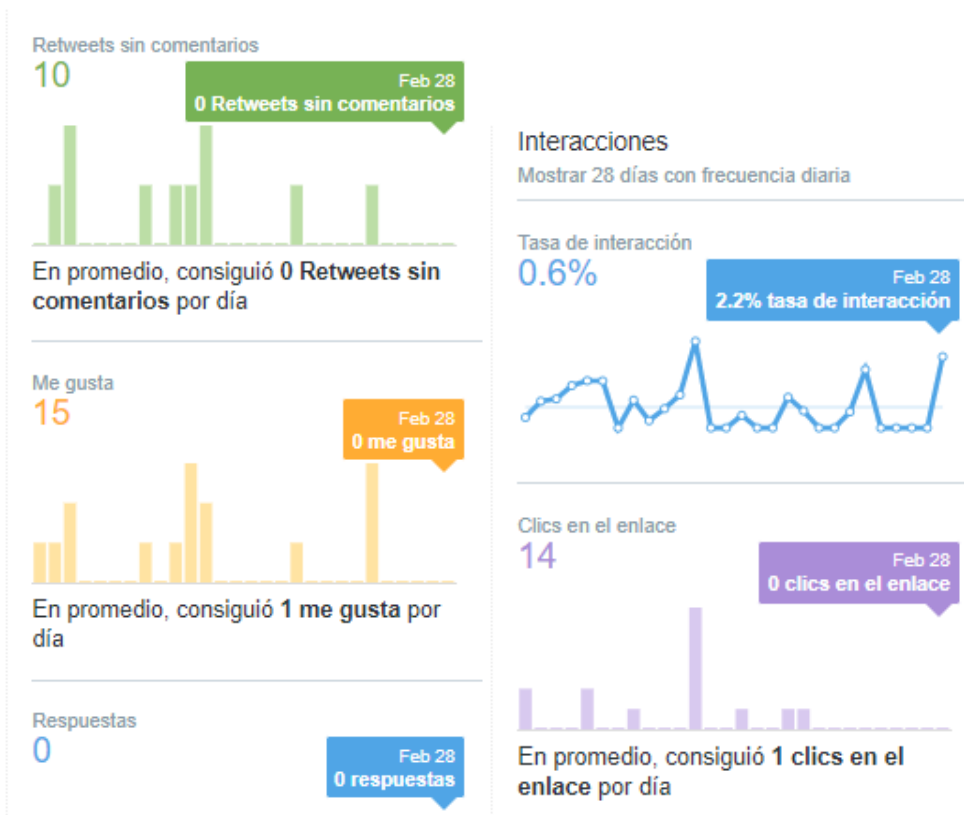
Retweets sin comentarios
10

Feb 28
0 Retweets sin comentarios

En promedio, consiguió 0 Retweets sin comentarios por día

Me gusta
15

Feb 28
0 me gusta

En promedio, consiguió 1 me gusta por día

Respuestas
0

Feb 28
0 respuestas

Interacciones
Mostrar 28 días con frecuencia diaria

Tasa de interacción
0.6%

Feb 28
2.2% tasa de interacción

Clics en el enlace
14

Feb 28
0 clics en el enlace

En promedio, consiguió 1 clics en el enlace por día